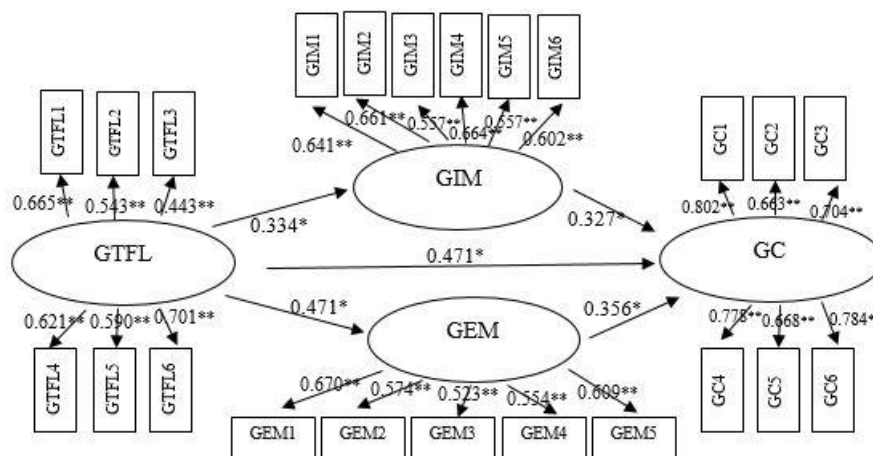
GIM1 GIM2 GIM3 GIM4 GIM5 GIM6

0.641** 0.661** 0.557** 0.664** 0.657** 0.602**

GIM

GTFL1 GTFL2 GTFL3

0.665** 0.543** 0.443**

GTFL

0.334*

0.327*

GC1 GC2 GC3

0.802** 0.663** 0.704**

GC

0.471*

0.471*

0.356*

GEM

0.621** 0.590** 0.701**

GTFL4 GTFL5 GTFL6

0.670** 0.574** 0.523** 0.554** 0.609**

GEM1 GEM2 GEM3 GEM4 GEM5

0.778** 0.668** 0.784*

GC4 GC5 GC6